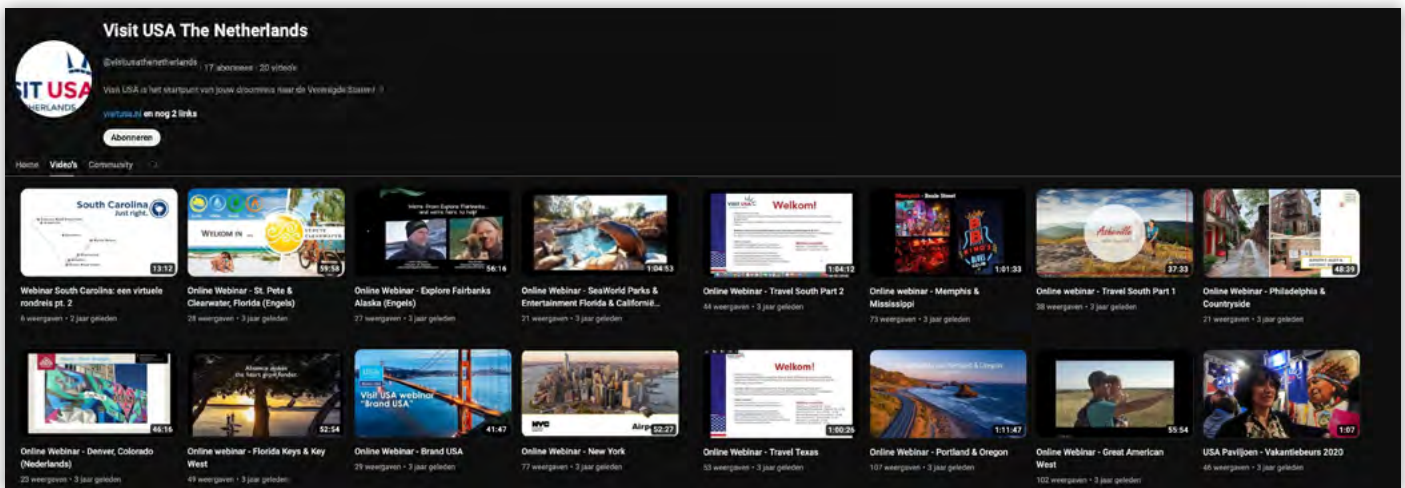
Visit USA The Netherlands

SIT USA
HERLANDS

@visitusathenetherlands · 17 abonnees · 20 video's

Visit USA is het startpunt van jouw droomreis naar de Verenigde Staten! ›

visitusa.nl en nog 2 links

Abonneren

Home Video's Community

South Carolina Just right.
13:12
Webinar South Carolina: een virtuele rondreis pt. 2
6 weergaven • 2 jaar geleden

WELKOM IN ...
59:58
Online Webinar - St. Pete & Clearwater, Florida (Engels)
28 weergaven • 3 jaar geleden

We're from Explore Fairbanks and we're here to help!
56:16
Online Webinar - Explore Fairbanks Alaska (Engels)
27 weergaven • 3 jaar geleden

1:04:53
Online Webinar - SeaWorld Parks & Entertainment Florida & Californië...
21 weergaven • 3 jaar geleden

Welkom!
1:04:12
Online Webinar - Travel South Part 2
44 weergaven • 3 jaar geleden

Memphis - Beale Street
1:01:33
Online Webinar - Memphis & Mississippi
73 weergaven • 3 jaar geleden

Asheville
37:33
Online webinar - Travel South Part 1
38 weergaven • 3 jaar geleden

48:39
Online Webinar - Philadelphia & Countryside
21 weergaven • 3 jaar geleden

46:16
Online Webinar - Denver, Colorado (Nederlands)
23 weergaven • 3 jaar geleden

52:54
Online webinar - Florida Keys & Key West
49 weergaven • 3 jaar geleden

Visit USA webinar "Brand USA"
41:47
Online Webinar - Brand USA
29 weergaven • 3 jaar geleden

NYC
52:27
Online Webinar - New York
77 weergaven • 3 jaar geleden

Welkom!
1:00:26
Online Webinar - Travel Texas
53 weergaven • 3 jaar geleden

1:11:47
Online Webinar - Portland & Oregon
107 weergaven • 3 jaar geleden

55:54
Online Webinar - Great American West
102 weergaven • 3 jaar geleden

1:07
USA Paviljoen - Vakantiebeurs 2020
46 weergaven • 3 jaar geleden